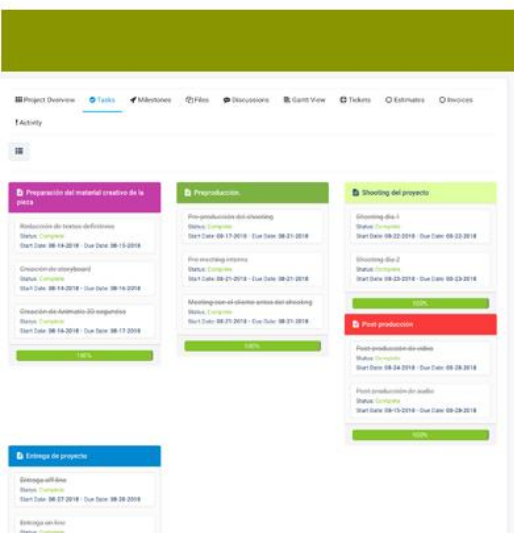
Project Overview Tasks Milestones Files Discussions Gantt View Tickets Estimates Invoices

Activity

Preparación del material creativo de la pieza

Reducción de textos definitivos
Status: Complete
Start Date: 08-14-2018 - Due Date: 08-15-2018

Creación de storyboard
Status: Complete
Start Date: 08-14-2018 - Due Date: 08-16-2018

Creación de Animatic 30 segundos
Status: Complete
Start Date: 08-16-2018 - Due Date: 08-17-2018

100%

Preproducción.

Pre-producción del shooting
Status: Complete
Start Date: 08-17-2018 - Due Date: 08-21-2018

Pre-meeting interno
Status: Complete
Start Date: 08-21-2018 - Due Date: 08-21-2018

Meeting con el cliente antes del shooting
Status: Complete
Start Date: 08-21-2018 - Due Date: 08-21-2018

100%

Shooting del proyecto

Shooting día 1
Status: Complete
Start Date: 08-22-2018 - Due Date: 08-22-2018

Shooting día 2
Status: Complete
Start Date: 08-23-2018 - Due Date: 08-23-2018

100%

Post producción

Post producción de video
Status: Complete
Start Date: 08-24-2018 - Due Date: 08-28-2018

Post producción de audio
Status: Complete
Start Date: 08-15-2018 - Due Date: 08-28-2018

100%

Entrega de proyecto

Entrega off-line
Status: Complete
Start Date: 08-27-2018 - Due Date: 08-28-2018

Entrega on-line
Status: Complete